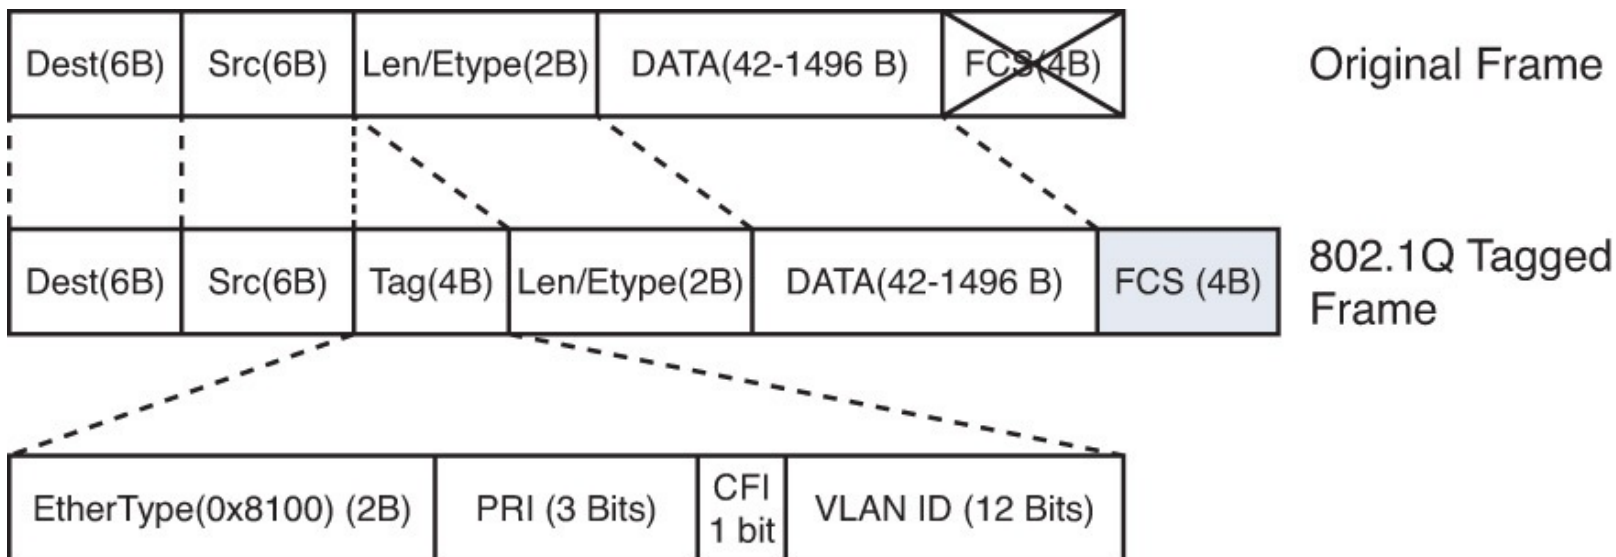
| Dest(6B) | Src(6B) | Len/Etype(2B) | DATA(42-1496 B) | FCS(4B) |
|---|---|---|---|---|

Original Frame

| Dest(6B) | Src(6B) | Tag(4B) | Len/Etype(2B) | DATA(42-1496 B) | FCS (4B) |
|---|---|---|---|---|---|

802.1Q Tagged Frame

| EtherType(0x8100) (2B) | PRI (3 Bits) | CFI 1 bit | VLAN ID (12 Bits) |
|---|---|---|---|